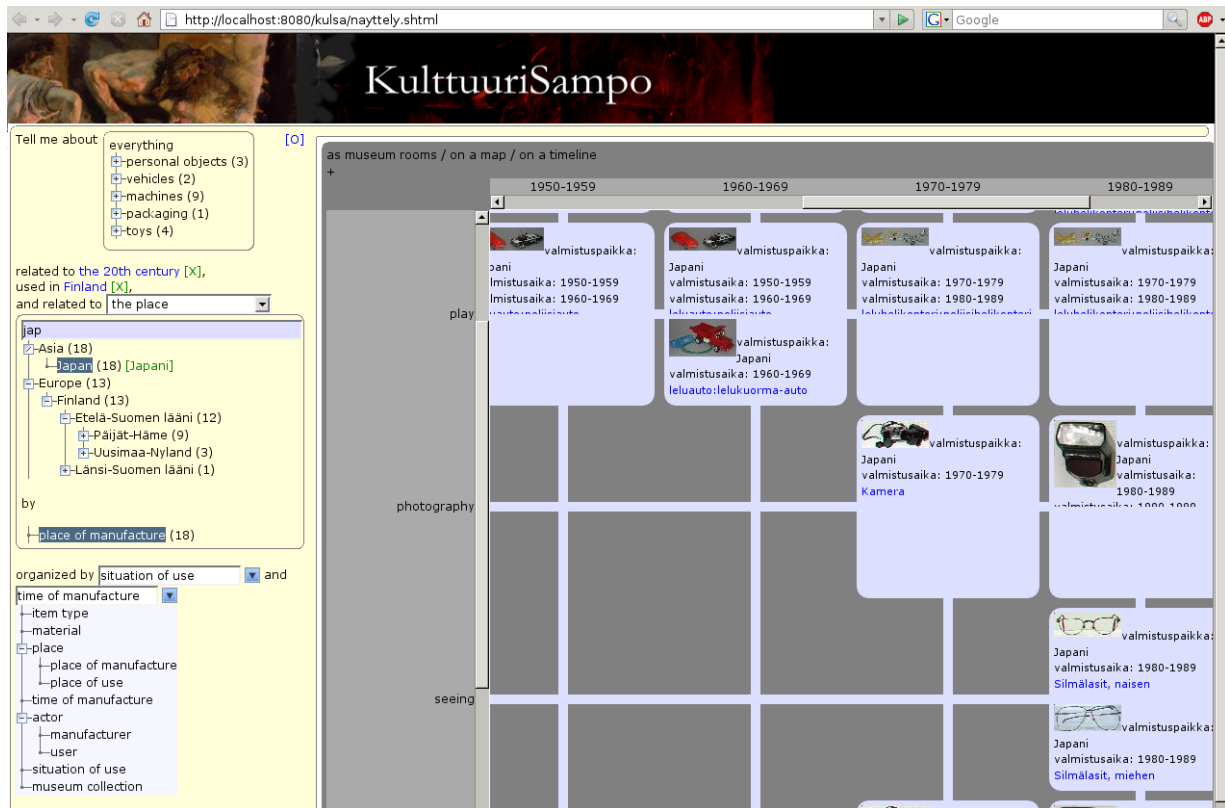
http://localhost:8080/kulsa/nayttely.shtml

Google

KulttuuriSampo

Tell me about everything
personal objects (3)
vehicles (2)
machines (9)
packaging (1)
toys (4)

[O]

related to the 20th century [X],
used in Finland [X],
and related to the place

jap
Asia (18)
Japan (18) [Japani]
Europe (13)
Finland (13)
Etelä-Suomen lääni (12)
Päijät-Häme (9)
Uusimaa-Nyland (3)
Länsi-Suomen lääni (1)

by

place of manufacture (18)

organized by situation of use and
time of manufacture
item type
material
place
place of manufacture
place of use
time of manufacture
actor
manufacturer
user
situation of use
museum collection

as museum rooms / on a map / on a timeline
+

| | 1950-1959 | 1960-1969 | 1970-1979 | 1980-1989 |
|---|---|---|---|---|
| play | valmistuspaikka: Japani lmistusaika: 1950-1959 lmistusaika: 1960-1969 | valmistuspaikka: Japani valmistusaika: 1950-1959 valmistusaika: 1960-1969; valmistuspaikka: Japani valmistusaika: 1960-1969 leluauto:lelukuorma-auto | valmistuspaikka: Japani valmistusaika: 1970-1979 valmistusaika: 1980-1989 | valmistuspaikka: Japani valmistusaika: 1970-1979 valmistusaika: 1980-1989 |
| photography | | | valmistuspaikka: Japani valmistusaika: 1970-1979 Kamera | valmistuspaikka: Japani valmistusaika: 1980-1989 |
| seeing | | | | valmistuspaikka: Japani valmistusaika: 1980-1989 Silmälasit, naisen; valmistuspaikka: Japani valmistusaika: 1980-1989 Silmälasit, miehen |